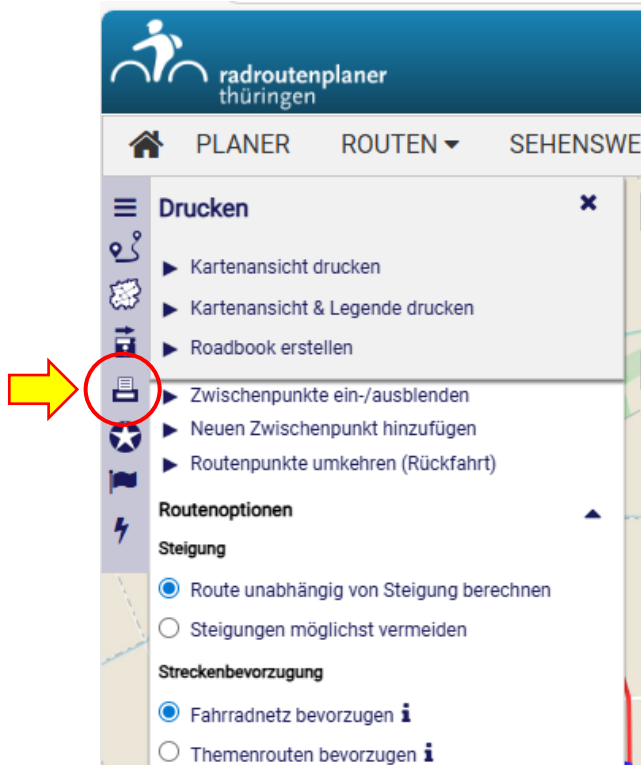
radroutenplaner thüringen

PLANER ROUTEN SEHENSWE

Drucken ×

Kartenansicht drucken
Kartenansicht & Legende drucken
Roadbook erstellen

Zwischenpunkte ein-/ausblenden
Neuen Zwischenpunkt hinzufügen
Routenpunkte umkehren (Rückfahrt)

Routenoptionen

Steigung

Route unabhängig von Steigung berechnen
Steigungen möglichst vermeiden

Streckenbevorzugung

Fahrradnetz bevorzugen
Themenrouten bevorzugen